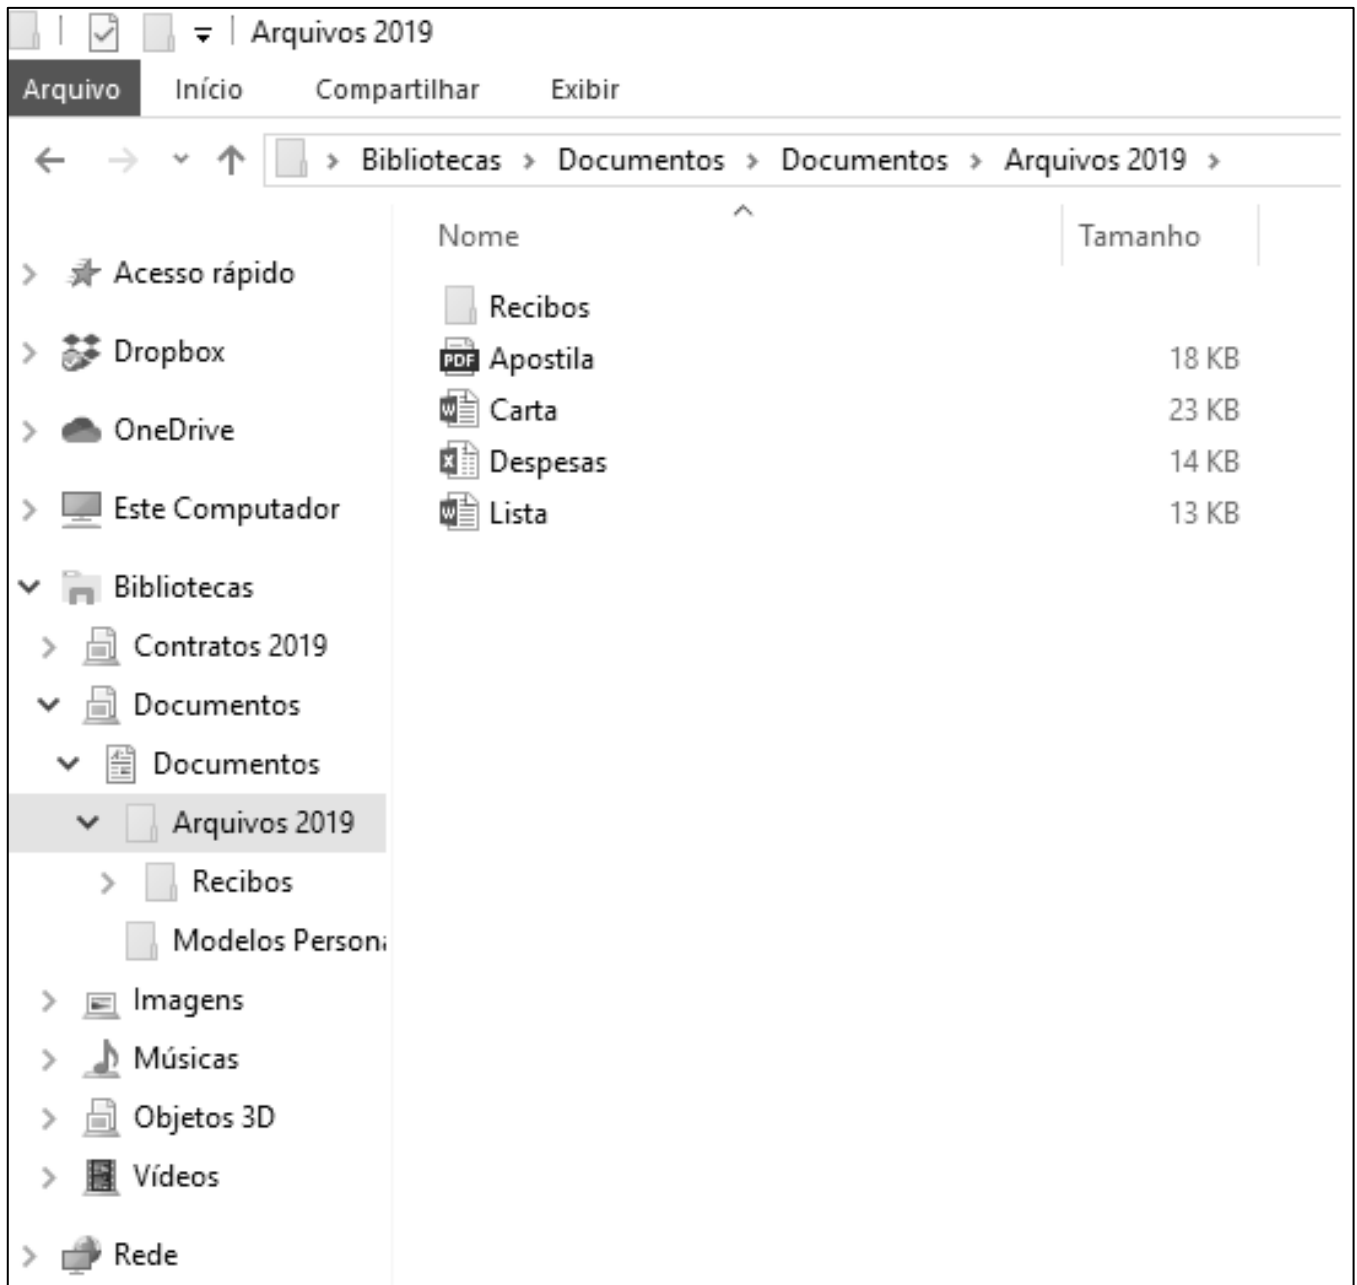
Arquivos 2019

Arquivo Início Compartilhar Exibir

› Bibliotecas › Documentos › Documentos › Arquivos 2019 ›

Acesso rápido
Dropbox
OneDrive
Este Computador
Bibliotecas
Contratos 2019
Documentos
Documentos
Arquivos 2019
Recibos
Modelos Person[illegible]
Imagens
Músicas
Objetos 3D
Vídeos
Rede

| Nome | Tamanho |
|---|---|
| Recibos | |
| Apostila | 18 KB |
| Carta | 23 KB |
| Despesas | 14 KB |
| Lista | 13 KB |